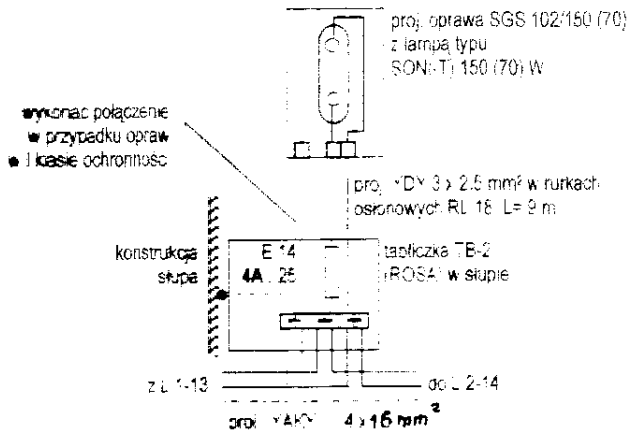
proj. oprawa SGS 102/150 (70)
z lampą typu
SON(-T) 150 (70) W

wykonać połączenie
w przypadku opraw
w I klasie ochronności

proj. YDY 3 x 2,5 mm² w rurkach
osłonowych RL 18 L= 9 m

konstrukcja
słupa

E 14
4A / 25

tabliczka TB-2
(ROSA) w słupie

z L 1-13

do L 2-14

proj. YAKY 4 x 16 mm²